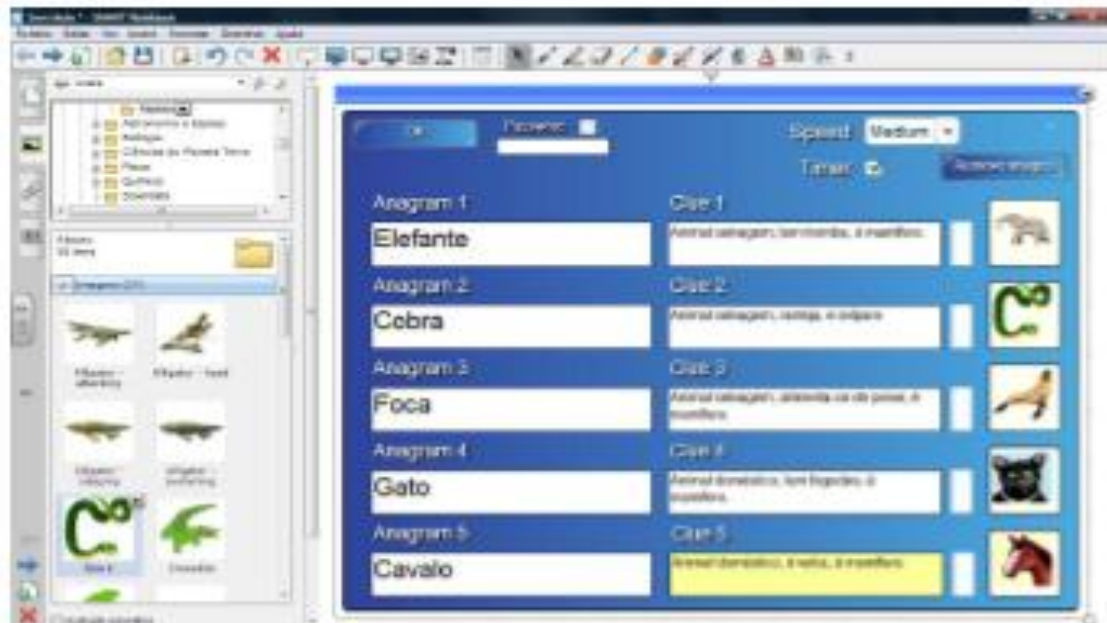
Speed Medium

Timer

Anagram 1
Elefante

Clue 1
Animal selvagem, tem tromba, é mamífero.

Anagram 2
Cobra

Clue 2
Animal selvagem, rasteja, é ovíparo

Anagram 3
Foca

Clue 3
Animal selvagem, alimenta-se de peixe, é mamífero.

Anagram 4
Gato

Clue 4
Animal doméstico, tem bigodes, é mamífero.

Anagram 5
Cavalo

Clue 5
Animal doméstico, é veloz, é mamífero.